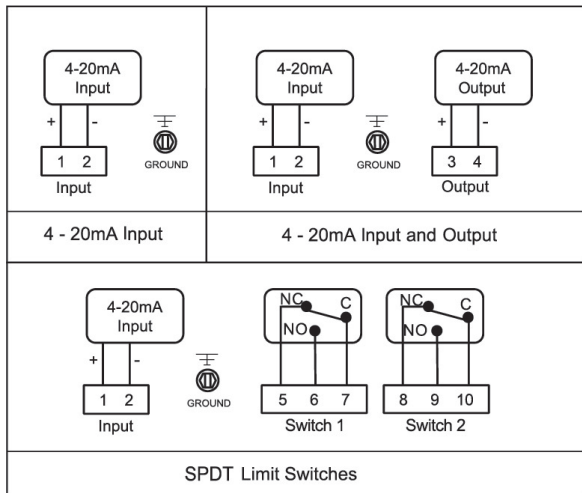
4-20mA Input

+ -

GROUND

1 2

Input

4 - 20mA Input

4-20mA Input

+ -

GROUND

1 2

Input

4-20mA Output

+ -

3 4

Output

4 - 20mA Input and Output

4-20mA Input

+ -

GROUND

1 2

Input

NC C

NO

5 6 7

Switch 1

NC C

NO

8 9 10

Switch 2

SPDT Limit Switches